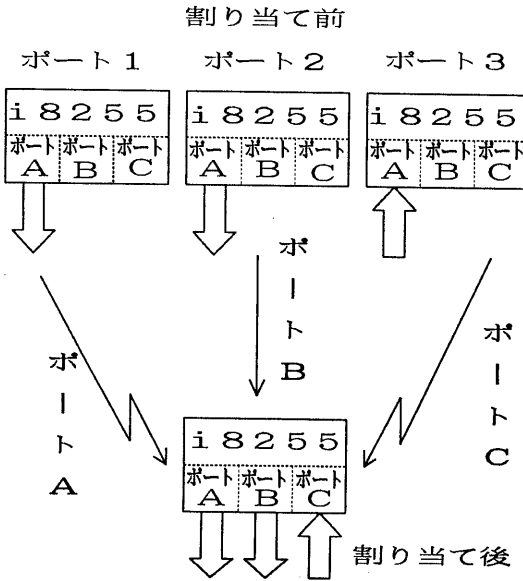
割り当て前

ポート１

ポート２

ポート３

i8255

| ポート A | ポート B | ポート C |
|---|---|---|

i8255

| ポート A | ポート B | ポート C |
|---|---|---|

i8255

| ポート A | ポート B | ポート C |
|---|---|---|

ポート A

ポート B

ポート C

i8255

| ポート A | ポート B | ポート C |
|---|---|---|

割り当て後